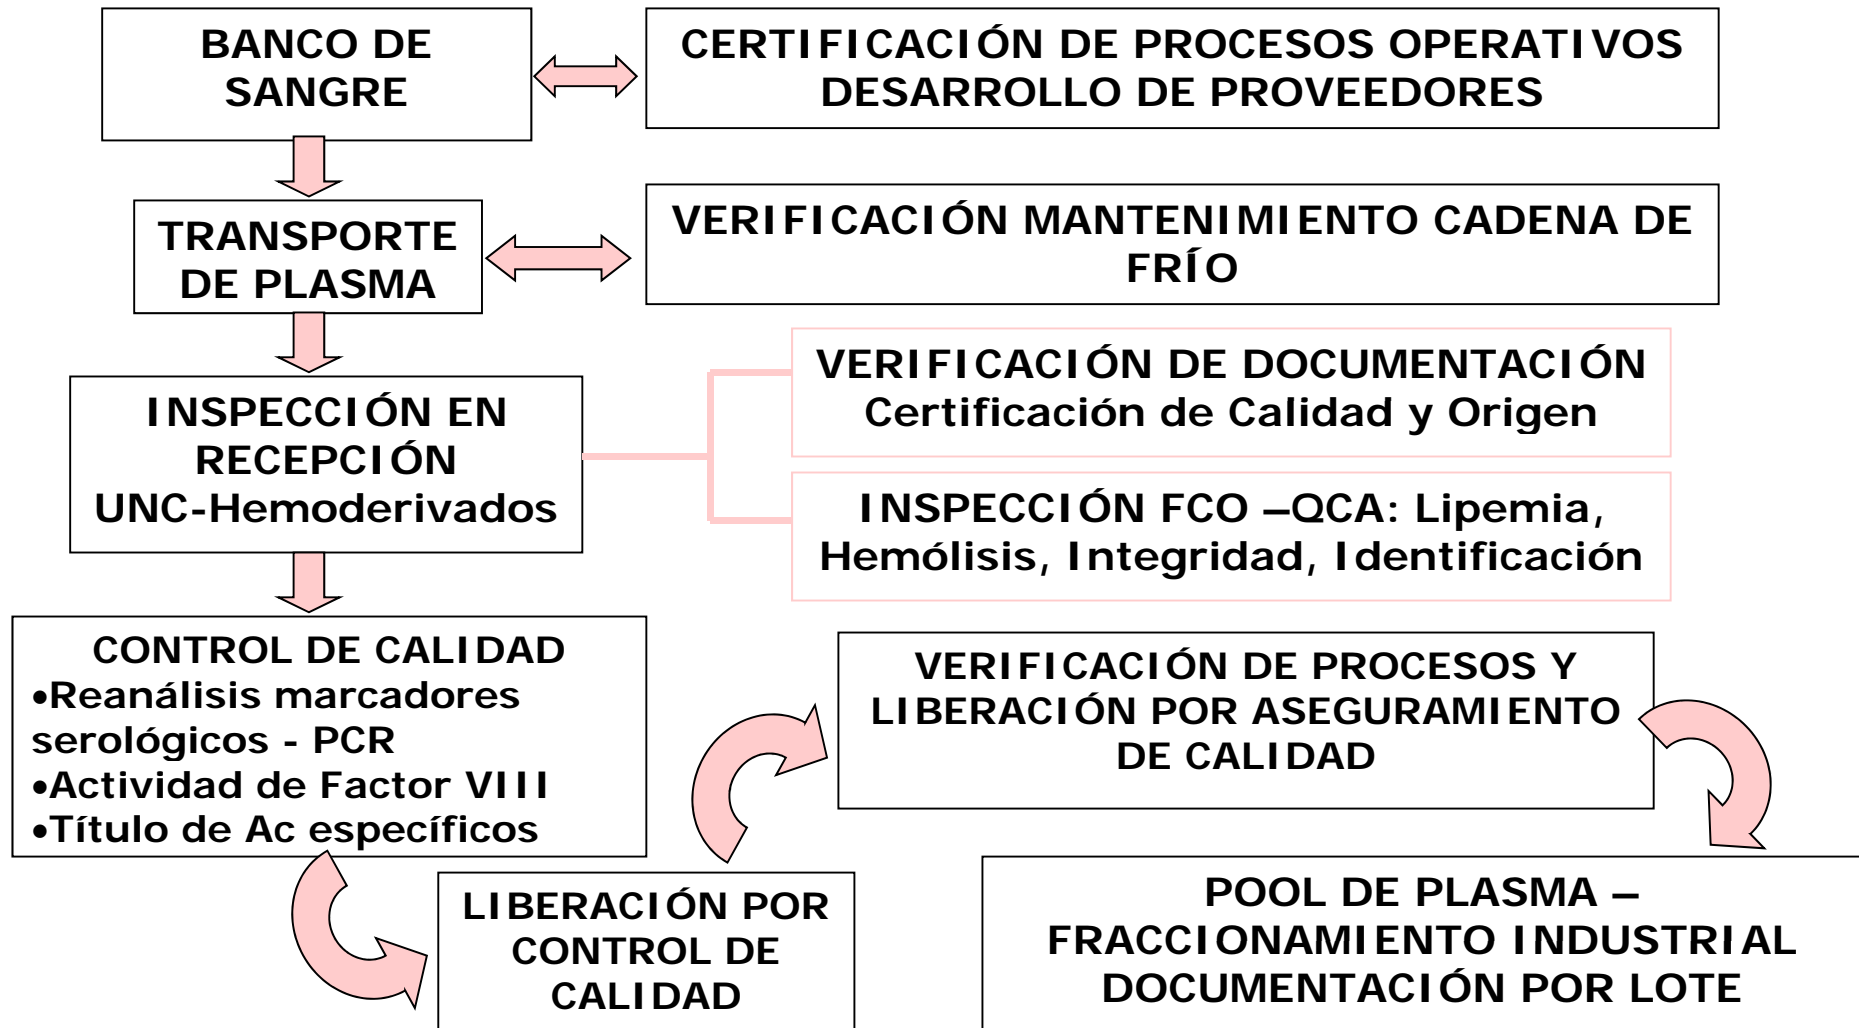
BANCO DE SANGRE

CERTIFICACIÓN DE PROCESOS OPERATIVOS DESARROLLO DE PROVEEDORES

TRANSPORTE DE PLASMA

VERIFICACIÓN MANTENIMIENTO CADENA DE FRÍO

INSPECCIÓN EN RECEPCIÓN UNC-Hemoderivados

VERIFICACIÓN DE DOCUMENTACIÓN Certificación de Calidad y Origen

INSPECCIÓN FCO –QCA: Lipemia, Hemólisis, Integridad, Identificación

CONTROL DE CALIDAD
•Reanálisis marcadores serológicos - PCR
•Actividad de Factor VIII
•Título de Ac específicos

VERIFICACIÓN DE PROCESOS Y LIBERACIÓN POR ASEGURAMIENTO DE CALIDAD

LIBERACIÓN POR CONTROL DE CALIDAD

POOL DE PLASMA – FRACCIONAMIENTO INDUSTRIAL DOCUMENTACIÓN POR LOTE